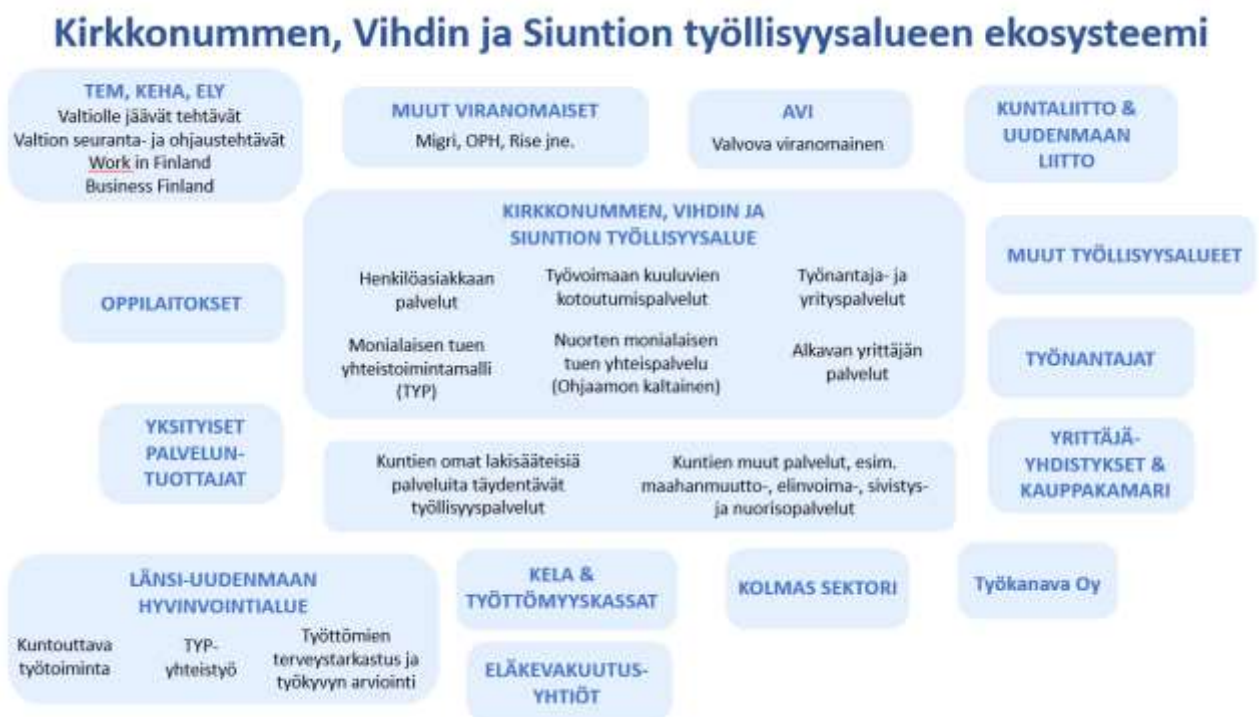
Kirkkonummen, Vihdin ja Siuntion työllisyysalueen ekosysteemi

TEM, KEHA, ELY
Valtiolle jäävät tehtävät
Valtion seuranta- ja ohjaustehtävät
Work in Finland
Business Finland

MUUT VIRANOMAISET
Migri, OPH, Rise jne.

AVI
Valvova viranomainen

KUNTALIITTO & UUDENMAAN LIITTO

KIRKKONUMMEN, VIHDIN JA SIUNTION TYÖLLISYYSALUE

Henkilöasiakkaan palvelut

Työvoimaan kuuluvien kotoutumispalvelut

Työnantaja- ja yrityspalvelut

Monialaisen tuen yhteistoimintamalli (TYP)

Nuorten monialaisen tuen yhteispalvelu (Ohjaamon kaltainen)

Alkavan yrittäjän palvelut

MUUT TYÖLLISYYSALUEET

OPPILAITOKSET

TYÖNANTAJAT

YKSITYISET PALVELUN-TUOTTAJAT

Kuntien omat lakisääteisiä palveluita täydentävät työllisyyspalvelut

Kuntien muut palvelut, esim. maahanmuutto-, elinvoima-, sivistys- ja nuorisopalvelut

YRITTÄJÄ-YHDISTYKSET & KAUPPAKAMARI

LÄNSI-UUDENMAAN HYVINVOINTIALUE

Kuntouttava työtoiminta

TYP-yhteistyö

Työttömien terveystarkastus ja työkyvyn arviointi

KELA & TYÖTTÖMYYSKASSAT

ELÄKEVAKUUTUS-YHTIÖT

KOLMAS SEKTORI

Työkanava Oy